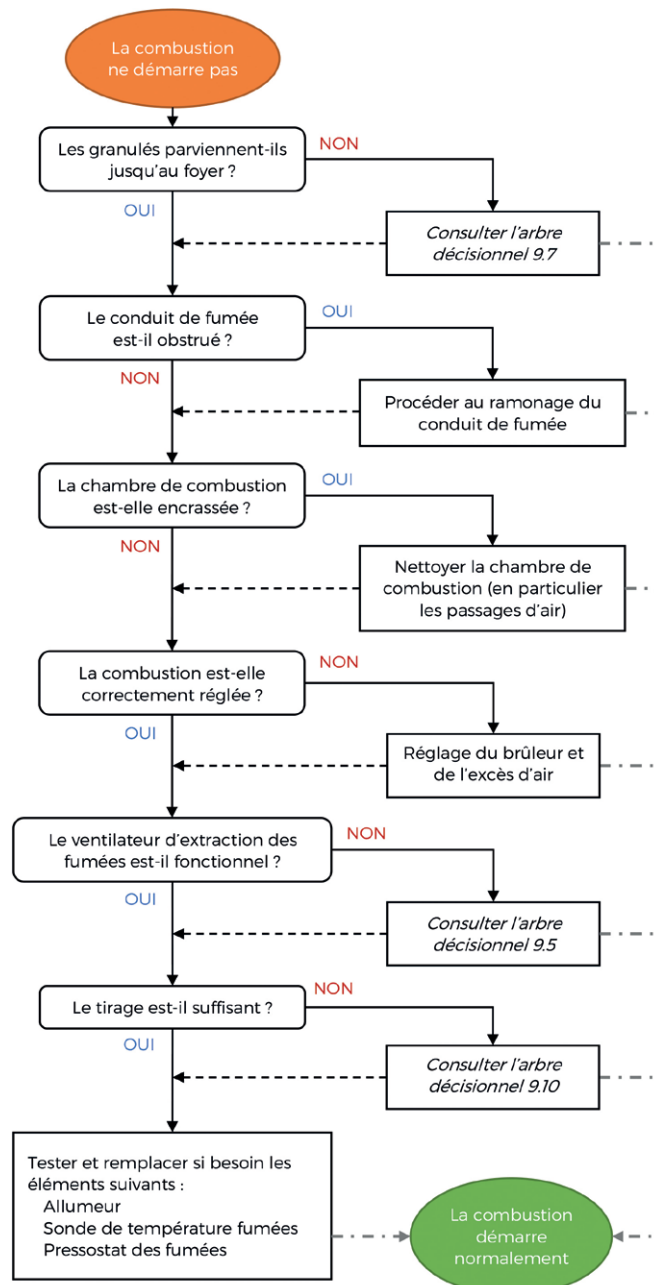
La combustion ne démarre pas

Les granulés parviennent-ils jusqu'au foyer ?

NON

OUI

Consulter l'arbre décisionnel 9.7

Le conduit de fumée est-il obstrué ?

OUI

NON

Procéder au ramonage du conduit de fumée

La chambre de combustion est-elle encrassée ?

OUI

NON

Nettoyer la chambre de combustion (en particulier les passages d'air)

La combustion est-elle correctement réglée ?

NON

OUI

Réglage du brûleur et de l'excès d'air

Le ventilateur d'extraction des fumées est-il fonctionnel ?

NON

OUI

Consulter l'arbre décisionnel 9.5

Le tirage est-il suffisant ?

NON

OUI

Consulter l'arbre décisionnel 9.10

Tester et remplacer si besoin les éléments suivants :
Allumeur
Sonde de température fumées
Pressostat des fumées

La combustion démarre normalement